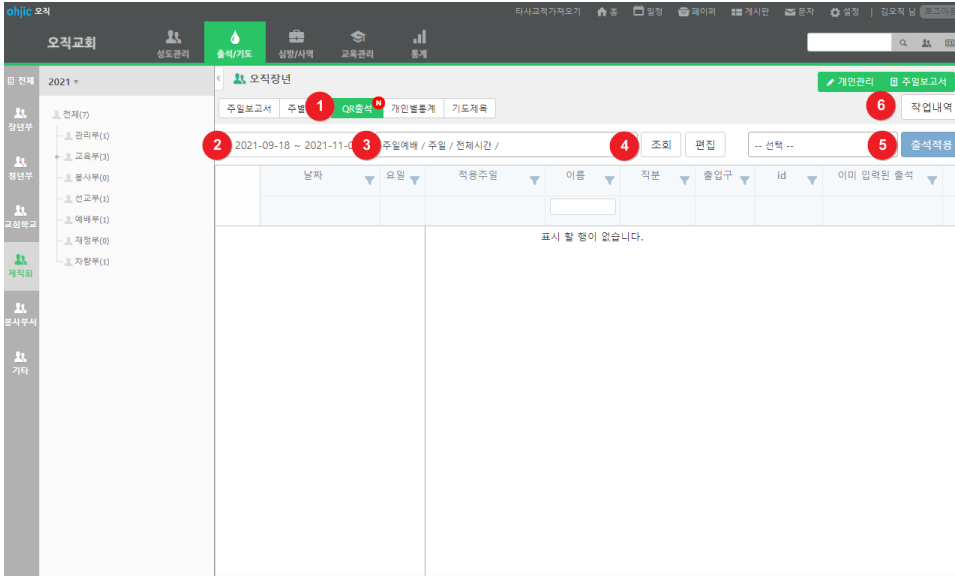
ohjic 오직

타사교적가져오기 홈 일정 페이퍼 게시판 문자 설정 | 김오직 님 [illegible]

오직교회

성도관리 출석/기도 심방/사역 교육관리 통계

전체
장년부
청년부
교회학교
제직회
봉사부서
기타

2021

전체(7)
관리부(1)
교육부(3)
봉사부(0)
선교부(1)
예배부(1)
재정부(0)
자항부(1)

오직장년

개인관리 주일보고서

주일보고서 주별 1 QR출석 N 개인별통계 기도제목

6 작업내역

2 2021-09-18 ~ 2021-11-0 3 주일예배 / 주일 / 전체시간 / 4 조회 편집 -- 선택 -- 5 출석적용

| | 날짜 | 요일 | 적용주일 | 이름 | 직분 | 출입구 | id | 이미 입력된 출석 |
|---|---|---|---|---|---|---|---|---|

표시 할 행이 없습니다.